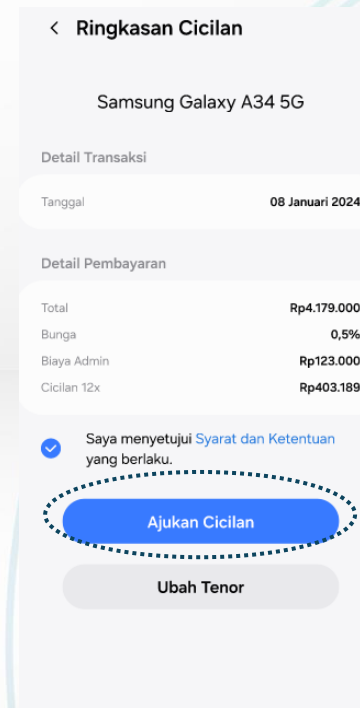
< Ringkasan Cicilan

Samsung Galaxy A34 5G

Detail Transaksi

| Tanggal | 08 Januari 2024 |
|---|---|

Detail Pembayaran

| Total | Rp4.179.000 |
|---|---|
| Bunga | 0,5% |
| Biaya Admin | Rp123.000 |
| Cicilan 12x | Rp403.189 |

Saya menyetujui Syarat dan Ketentuan yang berlaku.

Ajukan Cicilan

Ubah Tenor